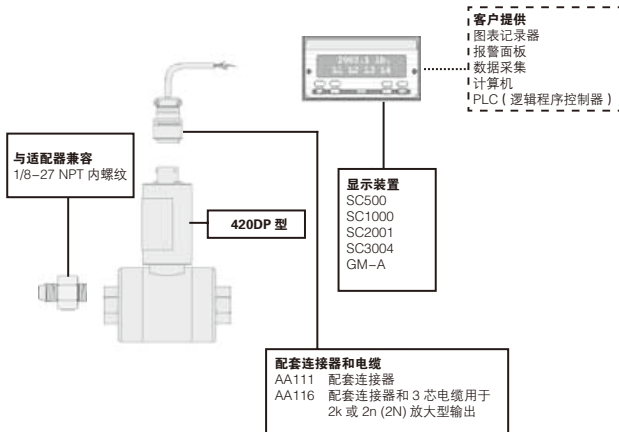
客户提供
图表记录器
报警面板
数据采集
计算机
PLC（逻辑程序控制器）

2002.3 10:
51 52 53 54

显示装置
SC500
SC1000
SC2001
SC3004
GM–A

与适配器兼容
1/8–27 NPT 内螺纹

420DP 型

配套连接器和电缆
AA111 配套连接器
AA116 配套连接器和 3 芯电缆用于 2k 或 2n (2N) 放大型输出